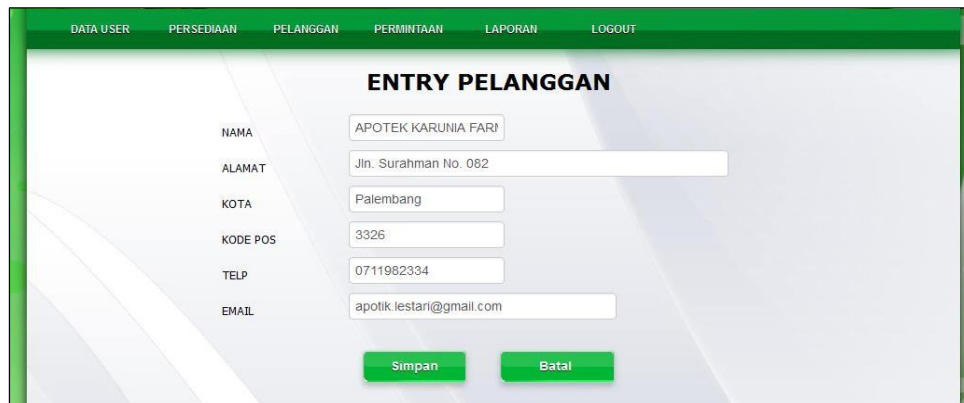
DATA USER PERSEDIAAN PELANGGAN PERMINTAAN LAPORAN LOGOUT

ENTRY PELANGGAN

| | |
|---|---|
| NAMA | APOTEK KARUNIA FARI |
| ALAMAT | Jln. Surahman No. 082 |
| KOTA | Palembang |
| KODE POS | 3326 |
| TELP | 0711982334 |
| EMAIL | apotik.lestari@gmail.com |

Simpan Batal